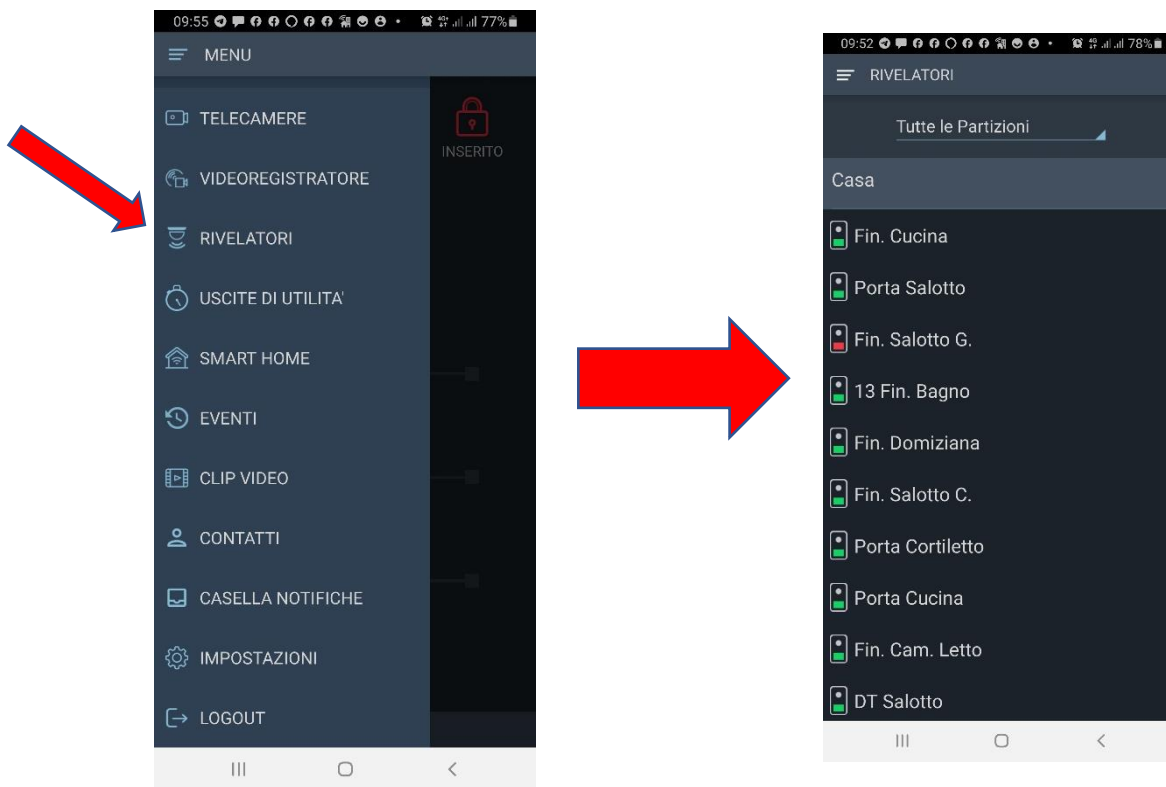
09:55 77%

MENU

INSERITO

TELECAMERE

VIDEOREGISTRATORE

RIVELATORI

USCITE DI UTILITA'

SMART HOME

EVENTI

CLIP VIDEO

CONTATTI

CASELLA NOTIFICHE

IMPOSTAZIONI

LOGOUT

09:52 78%

RIVELATORI

Tutte le Partizioni

Casa

Fin. Cucina

Porta Salotto

Fin. Salotto G.

13 Fin. Bagno

Fin. Domiziana

Fin. Salotto C.

Porta Cortiletto

Porta Cucina

Fin. Cam. Letto

DT Salotto